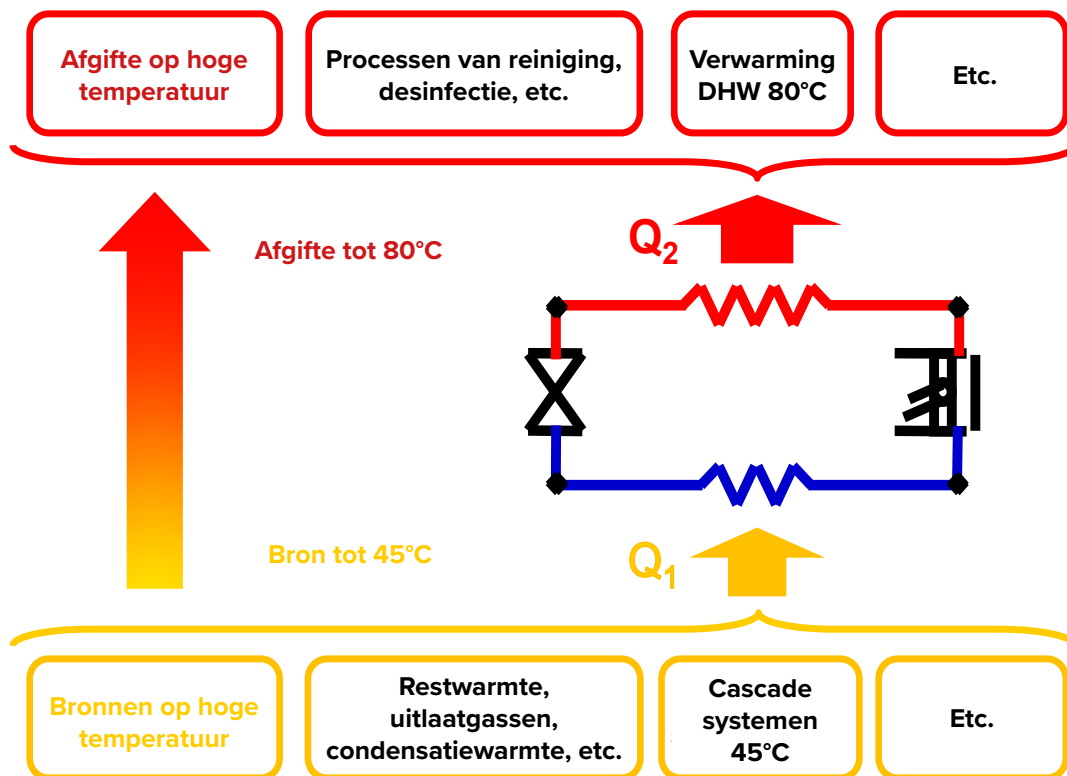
Afgifte op hoge temperatuur

Processen van reiniging, desinfectie, etc.

Verwarming DHW 80°C

Etc.

Afgifte tot 80°C

$Q_2$

Bron tot 45°C

$Q_1$

Bronnen op hoge temperatuur

Restwarmte, uitlaatgassen, condensatiewarmte, etc.

Cascade systemen 45°C

Etc.